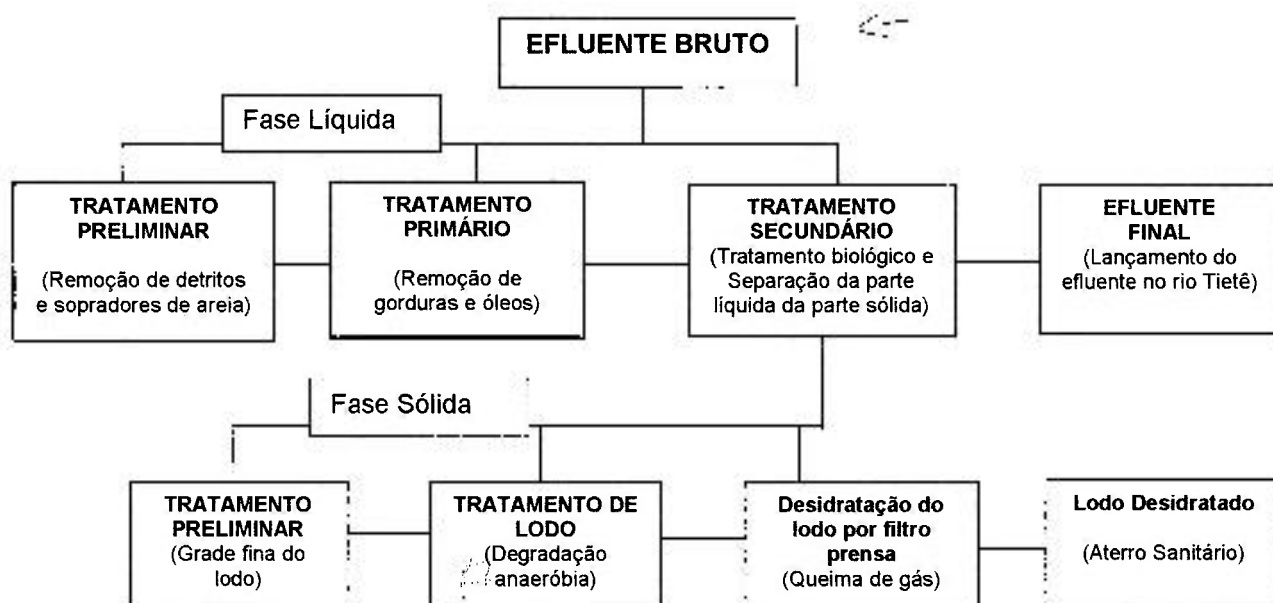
EFLUENTE BRUTO

Fase Líquida

TRATAMENTO PRELIMINAR
(Remoção de detritos e sopradores de areia)

TRATAMENTO PRIMÁRIO
(Remoção de gorduras e óleos)

TRATAMENTO SECUNDÁRIO
(Tratamento biológico e Separação da parte líquida da parte sólida)

EFLUENTE FINAL
(Lançamento do efluente no rio Tietê)

Fase Sólida

TRATAMENTO PRELIMINAR
(Grade fina do lodo)

TRATAMENTO DE LODO
(Degradação anaeróbia)

Desidratação do lodo por filtro prensa
(Queima de gás)

Lodo Desidratado
(Aterro Sanitário)